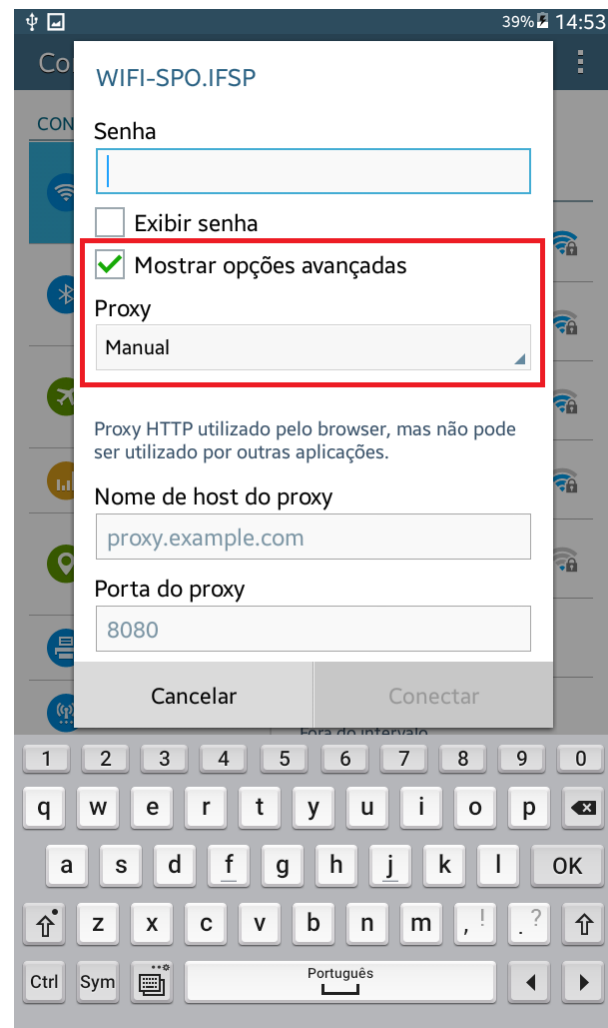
39% 14:53

Co

CON

WIFI-SPO.IFSP

Senha

Exibir senha

Mostrar opções avançadas

Proxy

Manual

Proxy HTTP utilizado pelo browser, mas não pode ser utilizado por outras aplicações.

Nome de host do proxy

proxy.example.com

Porta do proxy

8080

Cancelar

Conectar

Fora do intervalo

1 2 3 4 5 6 7 8 9 0

q w e r t y u i o p

a s d f g h j k l OK

z x c v b n m , ! . ?

Ctrl Sym Português